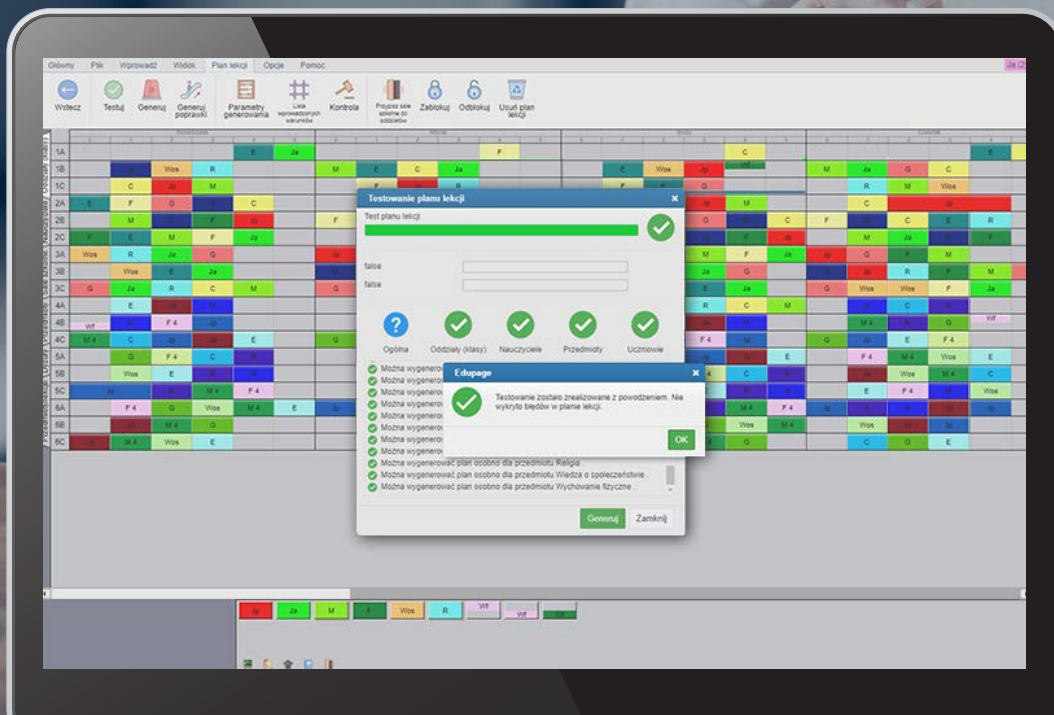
Główny Plik Wprowadź Widok Plan lekcji Opcje Pomoc

Wstecz Testuj Generuj Generuj poprawki Parametry generowania Lista wprowadzonych warunków Kontrola Przydziel sale szkolne do oddziałów Zablokuj Odblokuj Usuń plan lekcji

1A 1B 1C 2A 2B 2C 3A 3B 3C 4A 4B 4C 5A 5B 5C 6A 6B 6C

Testowanie planu lekcji

Test planu lekcji

false

false

Ogólna Oddziały (klasy) Nauczyciele Przedmioty Uczniowie

Można wygenerow
Można wygenerow
Można wygenerow
Można wygenerow
Można wygenerow
Można wygenerow
Można wygenerow
Można wygenerow
Można wygenerować plan osobno dla przedmiotu Religia
Można wygenerować plan osobno dla przedmiotu Wiedza o społeczeństwie .
Można wygenerować plan osobno dla przedmiotu Wychowanie fizyczne .

Generuj Zamknij

Edupage

Testowanie zostało zrealizowane z powodzeniem. Nie wykryto błędów w planie lekcji.

OK